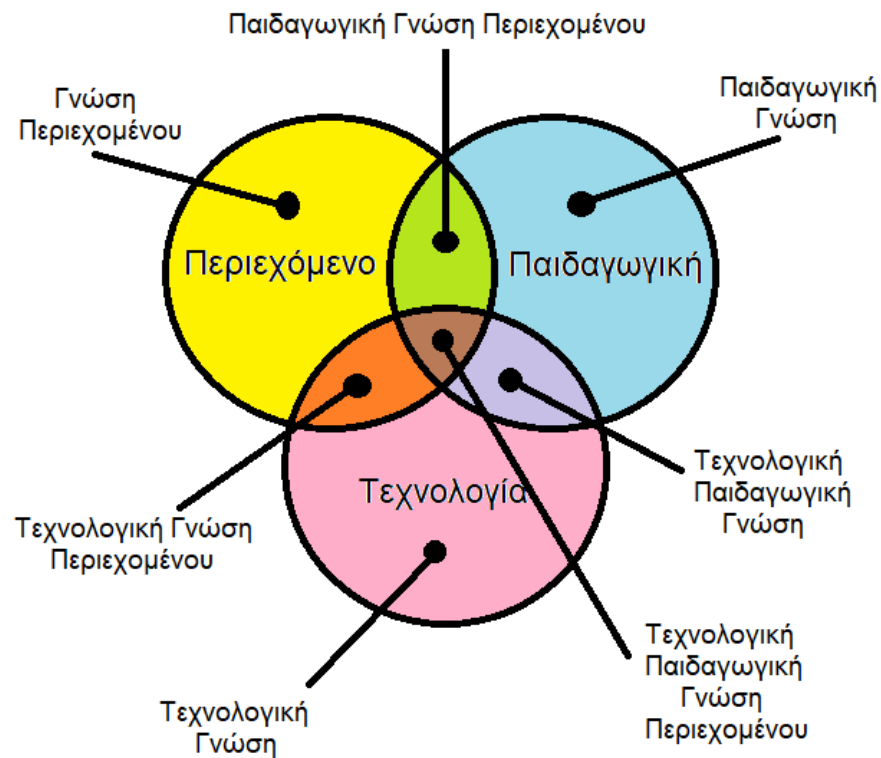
Παιδαγωγική Γνώση Περιεχομένου

Γνώση Περιεχομένου

Παιδαγωγική Γνώση

Περιεχόμενο

Παιδαγωγική

Τεχνολογία

Τεχνολογική Παιδαγωγική Γνώση

Τεχνολογική Γνώση Περιεχομένου

Τεχνολογική Παιδαγωγική Γνώση Περιεχομένου

Τεχνολογική Γνώση